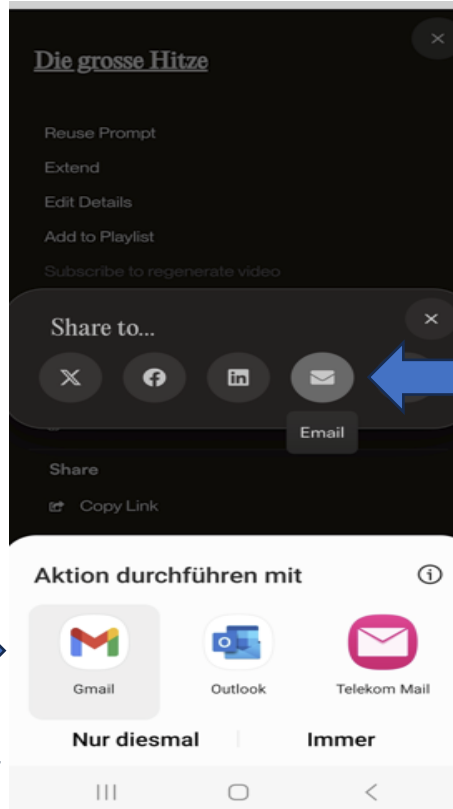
Die grosse Hitze

Reuse Prompt
Extend
Edit Details
Add to Playlist
Subscribe to regenerate video

Share to...

Email

Share
Copy Link

Aktion durchführen mit

Gmail
Outlook
Telekom Mail

Nur diesmal
Immer